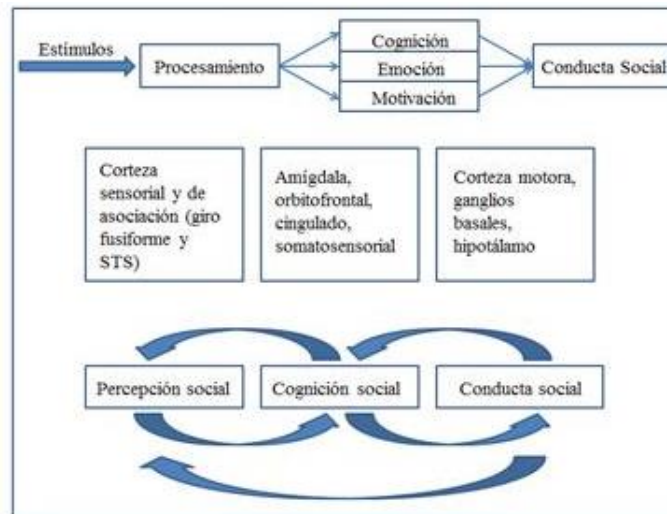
Estímulos

Procesamiento

Cognición

Emoción

Motivación

Conducta Social

Corteza sensorial y de asociación (giro fusiforme y STS)

Amígdala, orbitofrontal, cingulado, somatosensorial

Corteza motora, ganglios basales, hipotálamo

Percepción social

Cognición social

Conducta social